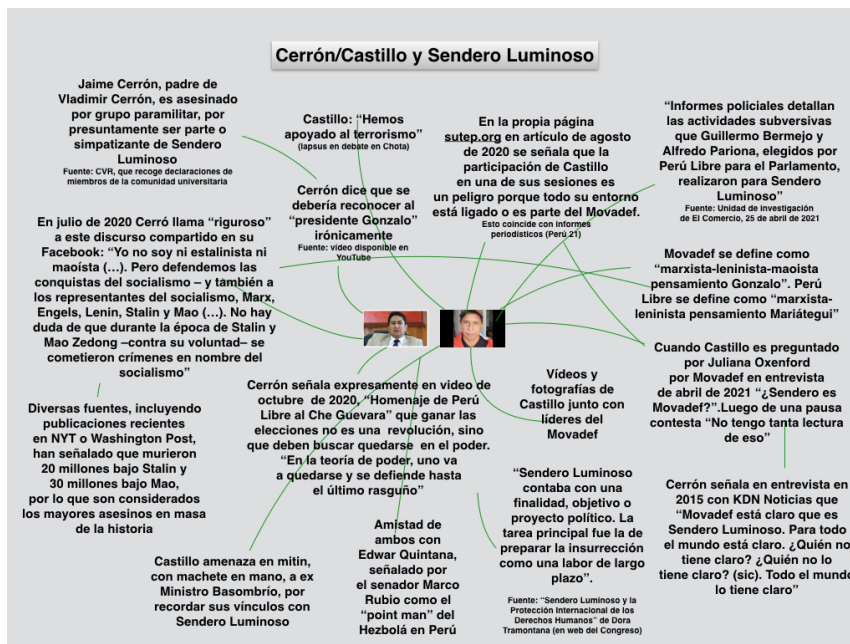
Cerrón/Castillo y Sendero Luminoso

Jaime Cerrón, padre de Vladimir Cerrón, es asesinado por grupo paramilitar, por presuntamente ser parte o simpatizante de Sendero Luminoso
Fuente: CVR, que recoge declaraciones de miembros de la comunidad universitaria

Castillo: "Hemos apoyado al terrorismo"
(lapsus en debate en Chota)

En la propia página sutep.org en artículo de agosto de 2020 se señala que la participación de Castillo en una de sus sesiones es un peligro porque todo su entorno está ligado o es parte del Movadef.
Esto coincide con informes periodísticos (Perú 21)

"Informes policiales detallan las actividades subversivas que Guillermo Bermejo y Alfredo Pariona, elegidos por Perú Libre para el Parlamento, realizaron para Sendero Luminoso"
Fuente: Unidad de investigación de El Comercio, 25 de abril de 2021

Cerrón dice que se debería reconocer al "presidente Gonzalo" irónicamente
Fuente: video disponible en YouTube

En julio de 2020 Cerró llama "riguroso" a este discurso compartido en su Facebook: "Yo no soy ni estalinista ni maoísta (…). Pero defendemos las conquistas del socialismo – y también a los representantes del socialismo, Marx, Engels, Lenin, Stalin y Mao (…). No hay duda de que durante la época de Stalin y Mao Zedong –contra su voluntad– se cometieron crímenes en nombre del socialismo"

Movadef se define como "marxista-leninista-maoista pensamiento Gonzalo". Perú Libre se define como "marxista-leninista pensamiento Mariátegui"

Cuando Castillo es preguntado por Juliana Oxenford por Movadef en entrevista de abril de 2021 "¿Sendero es Movadef?".Luego de una pausa contesta "No tengo tanta lectura de eso"

Vídeos y fotografías de Castillo junto con líderes del Movadef

Cerrón señala expresamente en video de octubre de 2020, "Homenaje de Perú Libre al Che Guevara" que ganar las elecciones no es una revolución, sino que deben buscar quedarse en el poder. "En la teoría de poder, uno va a quedarse y se defiende hasta el último rasguño"

Diversas fuentes, incluyendo publicaciones recientes en NYT o Washington Post, han señalado que murieron 20 millones bajo Stalin y 30 millones bajo Mao, por lo que son considerados los mayores asesinos en masa de la historia

"Sendero Luminoso contaba con una finalidad, objetivo o proyecto político. La tarea principal fue la de preparar la insurrección como una labor de largo plazo".
Fuente: "Sendero Luminoso y la Protección Internacional de los Derechos Humanos" de Dora Tramontana (en web del Congreso)

Cerrón señala en entrevista en 2015 con KDN Noticias que "Movadef está claro que es Sendero Luminoso. Para todo el mundo está claro. ¿Quién no tiene claro? ¿Quién no lo tiene claro? (sic). Todo el mundo lo tiene claro"

Amistad de ambos con Edwar Quintana, señalado por el senador Marco Rubio como el "point man" del Hezbolá en Perú

Castillo amenaza en mitin, con machete en mano, a ex Ministro Basombrío, por recordar sus vínculos con Sendero Luminoso